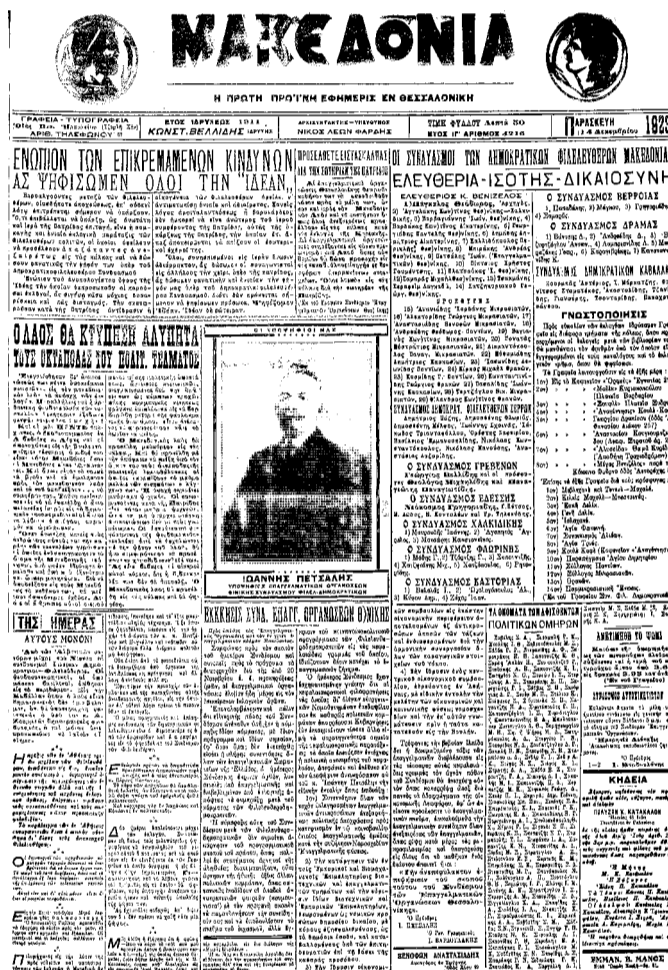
ΜΑΚΕΔΟΝΙΑ

Η ΠΡΩΤΗ ΠΡΩΙΝΗ ΕΦΗΜΕΡΙΣ ΕΝ ΘΕΣΣΑΛΟΝΙΚΗ

ΓΡΑΦΕΙΑ - ΤΥΠΟΓΡΑΦΕΙΑ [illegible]

ΕΤΟΣ ΙΔΡΥΣΕΩΣ 1911 ΚΩΝΣΤ. ΒΕΛΛΙΔΗΣ ΙΔΡΥΤΗΣ

ΑΡΧΙΣΥΝΤΑΚΤΗΣ-ΥΠΕΥΘΥΝΟΣ ΝΙΚΟΣ ΛΕΩΝ ΦΑΡΔΗΣ

ΤΙΜΗ ΦΥΛΛΟΥ Λεπτὰ 50 ΕΤΟΣ ΙΓ' ΑΡΙΘΜΟΣ 4236

ΠΑΡΑΣΚΕΥΗ 14 Δεκεμβρίου 1923

ΕΝΩΠΙΟΝ ΤΩΝ ΕΠΙΚΡΕΜΑΜΕΝΩΝ ΚΙΝΔΥΝΩΝ ΑΣ ΨΗΦΙΣΩΜΕΝ ΟΛΟΙ ΤΗΝ "ΙΔΕΑΝ,,

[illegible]

ΠΡΟΣΕΧΕΤΕ ΕΙΣ ΤΑΣ ΕΚΛΟΓΑΣ ΔΙΑ ΤΗΝ ΣΩΤΗΡΙΑΝ ΤΗΣ ΠΑΤΡΙΔΟΣ

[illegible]

ΟΙ ΣΥΝΔΥΑΣΜΟΙ ΤΩΝ ΔΗΜΟΚΡΑΤΙΚΩΝ ΦΙΛΕΛΕΥΘΕΡΩΝ ΜΑΚΕΔΟΝΙΑΣ

ΕΛΕΥΘΕΡΙΑ-ΙΣΟΤΗΣ-ΔΙΚΑΙΟΣΥΝΗ

ΕΛΕΥΘΕΡΙΟΣ Κ. ΒΕΝΙΖΕΛΟΣ

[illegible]

ΠΡΟΣΦΥΓΕΣ

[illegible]

ΣΥΝΔΥΑΣΜΟΣ ΔΗΜΟΚΡΑΤ. ΦΙΛΕΛΕΥΘΕΡΩΝ ΣΕΡΡΩΝ

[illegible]

Ο ΣΥΝΔΥΑΣΜΟΣ ΓΡΕΒΕΝΩΝ

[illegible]

Ο ΣΥΝΔΥΑΣΜΟΣ ΕΔΕΣΣΗΣ

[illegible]

Ο ΣΥΝΔΥΑΣΜΟΣ ΧΑΛΚΙΔΙΚΗΣ

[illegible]

Ο ΣΥΝΔΥΑΣΜΟΣ ΦΛΩΡΙΝΗΣ

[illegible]

Ο ΣΥΝΔΥΑΣΜΟΣ ΚΑΣΤΟΡΙΑΣ

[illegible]

Ο ΣΥΝΔΥΑΣΜΟΣ ΒΕΡΡΟΙΑΣ

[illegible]

Ο ΣΥΝΔΥΑΣΜΟΣ ΔΡΑΜΑΣ

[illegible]

ΣΥΝΔΥΑΣΜΟΣ ΔΗΜΟΚΡΑΤΙΚΩΝ ΚΑΒΑΛΛΑΣ

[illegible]

ΓΝΩΣΤΟΠΟΙΗΣΙΣ

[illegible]

Ο ΛΑΟΣ ΘΑ ΚΤΥΠΗΣΗ ΑΛΥΠΗΤΑ ΤΟΥΣ ΟΧΤΡΟΥΣ ΤΟΥ ΠΟΛΙΤ. ΤΕΧΝΑΣΜΑΤΟΣ

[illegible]

ΟΙ ΣΠΟΥΔΑΙΟΙ ΜΑΣ

ΙΩΑΝΝΗΣ ΠΕΤΣΑΛΗΣ

ΥΠΟΨΗΦΙΟΣ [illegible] ΦΙΛΕΛΕΥΘΕΡΩΝ-ΔΗΜΟΚΡΑΤΙΚΩΝ

ΤΗΣ ΗΜΕΡΑΣ

ΑΥΤΟΥΣ ΜΟΝΟΝ!

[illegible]

ΕΚΚΛΗΣΙΣ ΣΥΝΔ. ΕΜΠΟΡ. ΟΡΓΑΝΩΣΕΩΝ ΘΕΣ/ΝΙΚΗΣ

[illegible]

ΤΑ ΟΝΟΜΑΤΑ ΤΩΝ ΑΠΟΛΥΘΕΝΤΩΝ ΠΟΛΙΤΙΚΩΝ ΟΜΗΡΩΝ

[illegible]

ΑΝΑΓΓΕΛΙΑ ΤΟ ΨΩΜΙ

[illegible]

ΚΗΔΕΙΑ

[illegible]

ΕΜΜΑΝ. Β. ΜΑΝΟΣ

ΝΙΚΟΛΑΟΣ ΑΝΑΣΤΑΣΙΑΔΗΣ

Ι. ΠΑΣΣΑΛΙΔΗΣ

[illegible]